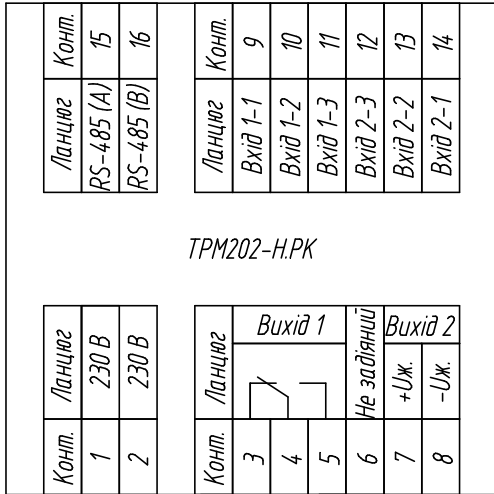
| Ланцюг | Конт. |
|---|---|
| RS-485 (A) | 15 |
| RS-485 (B) | 16 |

| Ланцюг | Конт. |
|---|---|
| Вхід 1-1 | 9 |
| Вхід 1-2 | 10 |
| Вхід 1-3 | 11 |
| Вхід 2-3 | 12 |
| Вхід 2-2 | 13 |
| Вхід 2-1 | 14 |

ТРМ202-Н.РК

| Ланцюг | Конт. |
|---|---|
| 230 В | 1 |
| 230 В | 2 |

| Ланцюг | Вихід 1 | | | Не задіяний | Вихід 2 | |
|---|---|---|---|---|---|---|
| | | | | | +Uж. | -Uж. |
| Конт. | 3 | 4 | 5 | 6 | 7 | 8 |